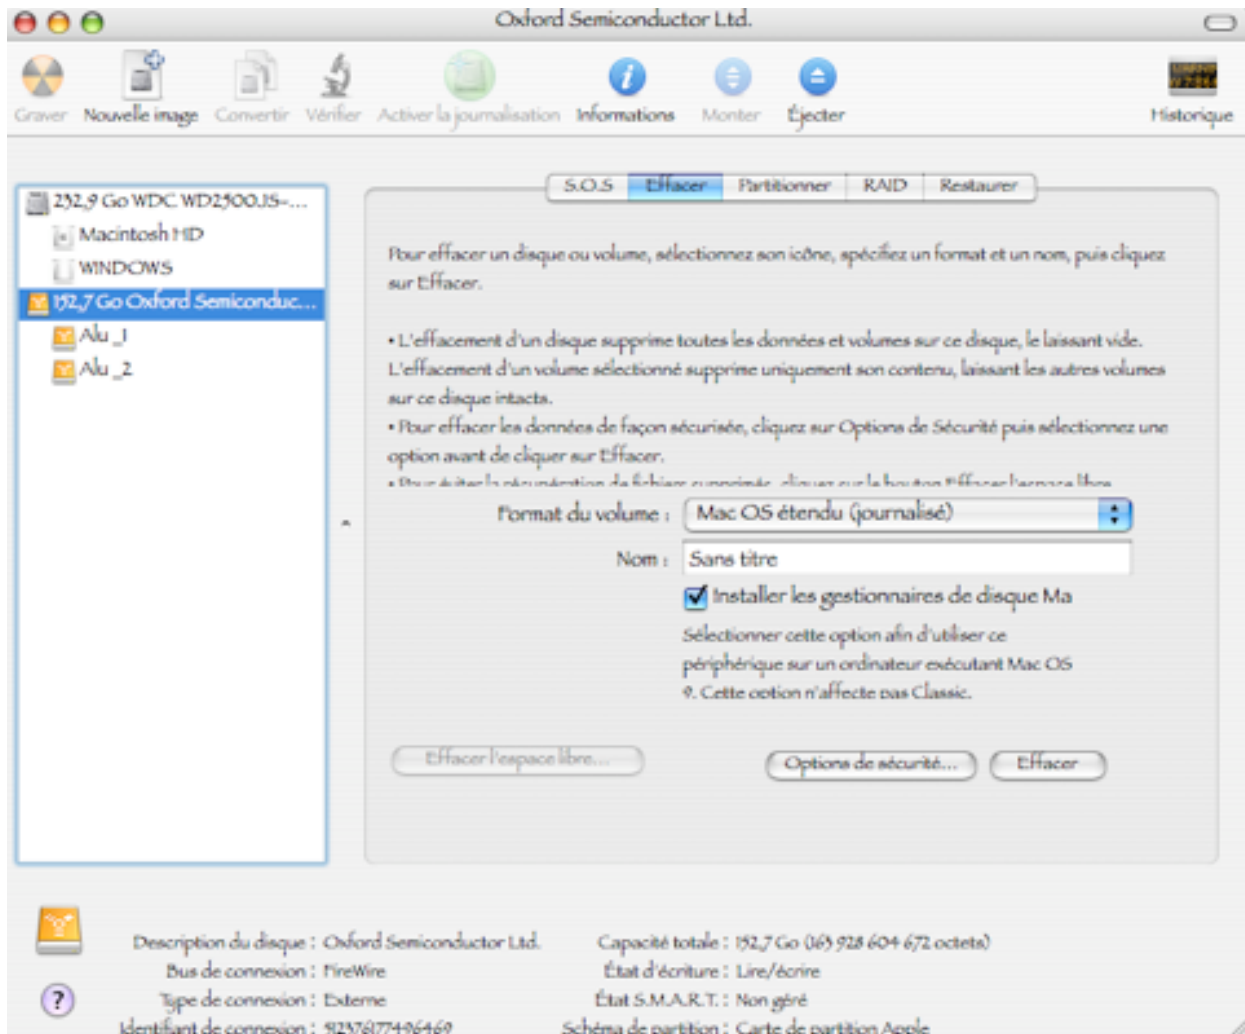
Oxford Semiconductor Ltd.

Graver Nouvelle image Convertir Vérifier Activer la journalisation Informations Monter Éjecter Historique

232,9 Go WDC WD2500JS-...
Macintosh HD
WINDOWS
152,7 Go Oxford Semiconduc...
Alu_1
Alu_2

S.O.S Effacer Partitionner RAID Restaurer

Pour effacer un disque ou volume, sélectionnez son icône, spécifiez un format et un nom, puis cliquez sur Effacer.

• L'effacement d'un disque supprime toutes les données et volumes sur ce disque, le laissant vide. L'effacement d'un volume sélectionné supprime uniquement son contenu, laissant les autres volumes sur ce disque intacts.
• Pour effacer les données de façon sécurisée, cliquez sur Options de Sécurité puis sélectionnez une option avant de cliquer sur Effacer.
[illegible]

Format du volume : Mac OS étendu (journalisé)

Nom : Sans titre

Installer les gestionnaires de disque Ma

Sélectionner cette option afin d'utiliser ce périphérique sur un ordinateur exécutant Mac OS 9. Cette option n'affecte pas Classic.

Effacer l'espace libre... Options de sécurité... Effacer

Description du disque : Oxford Semiconductor Ltd.
Bus de connexion : FireWire
Type de connexion : Externe
Identifiant de connexion : 92376177496469
Capacité totale : 152,7 Go (163 928 604 672 octets)
État d'écriture : Lire/écrire
État S.M.A.R.T. : Non géré
Schéma de partition : Carte de partition Apple